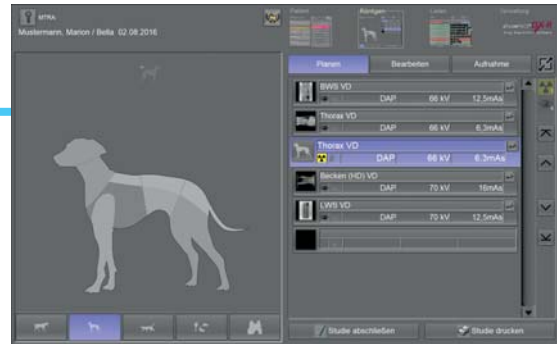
MTRA
Mustermann, Marion / Bella 02.08.2016

Patient
Röntgen
Labor
Verwaltung

Planen
Bearbeiten
Aufnahme

BWS VD
DAP 66 kV 12,5mAs

Thorax VD
DAP 66 kV 6,3mAs

Thorax VD
DAP 66 kV 6,3mAs

Becken (HD) VD
DAP 70 kV 16mAs

LWS VD
DAP 70 kV 12,5mAs

Studie abschließen
Studie drucken